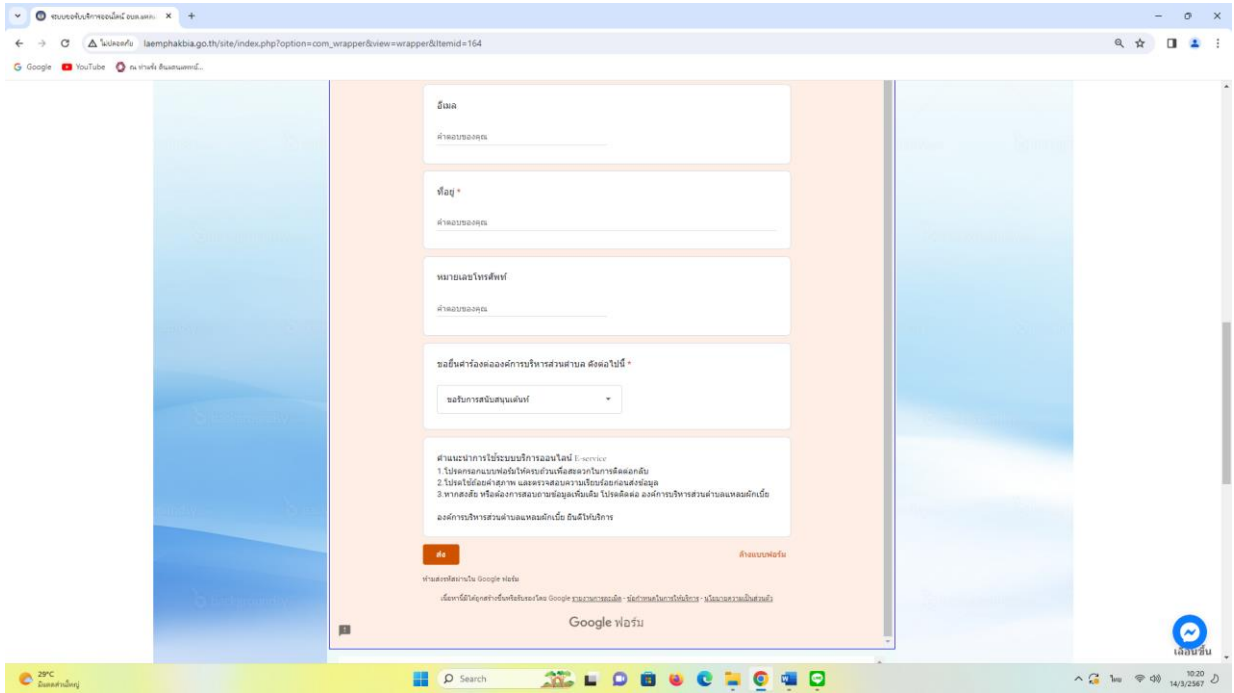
ระบบขอรับบริการออนไลน์ อบต.แหลม ×

ไม่ปลอดภัย laemphakbia.go.th/site/index.php?option=com_wrapper&view=wrapper&Itemid=164

Google YouTube ณ บ้านจัง ดินแดนแห่ง...

อีเมล

คำตอบของคุณ

ที่อยู่ *

คำตอบของคุณ

หมายเลขโทรศัพท์

คำตอบของคุณ

ขอยื่นคำร้องต่อองค์การบริหารส่วนตำบล ดังต่อไปนี้ *

ขอรับการสนับสนุนเต็นท์

คำแนะนำการใช้ระบบบริการออนไลน์ E-service
1.โปรดกรอกแบบฟอร์มให้ครบถ้วนเพื่อสะดวกในการติดต่อกลับ
2.โปรดใช้ถ้อยคำสุภาพ และตรวจสอบความเรียบร้อยก่อนส่งข้อมูล
3.หากสงสัย หรือต้องการสอบถามข้อมูลเพิ่มเติม โปรดติดต่อ องค์การบริหารส่วนตำบลแหลมผักเบี้ย

องค์การบริหารส่วนตำบลแหลมผักเบี้ย ยินดีให้บริการ

ส่ง

ล้างแบบฟอร์ม

ห้ามส่งรหัสผ่านใน Google ฟอร์ม

เนื้อหานี้มิได้ถูกสร้างขึ้นหรือรับรองโดย Google รายงานการละเมิด - ข้อกำหนดในการให้บริการ - นโยบายความเป็นส่วนตัว

Google ฟอร์ม

เลื่อนขึ้น

29°C
มีเมฆส่วนใหญ่

Search

ไทย

10:20
14/3/2567